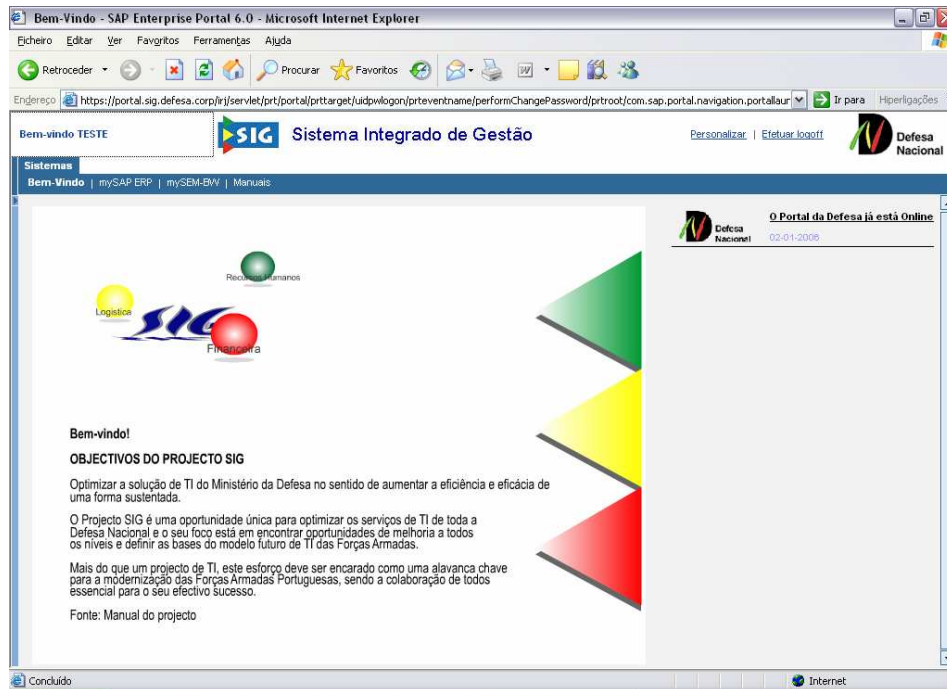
Bem-Vindo - SAP Enterprise Portal 6.0 - Microsoft Internet Explorer

Ficheiro Editar Ver Favoritos Ferramentas Ajuda

Retroceder Procurar Favoritos

Endereço https://portal.sig.defesa.corp/irj/servlet/prt/portal/prttarget/uidpwlogon/prteventname/performChangePassword/prtroot/com.sap.portal.navigation.portallaur Ir para Hiperligações

Bem-vindo TESTE

SIG Sistema Integrado de Gestão

Personalizar | Efetuar logoff

Defesa Nacional

Sistemas

Bem-Vindo | mySAP ERP | mySEM-BW | Manuais

Recursos Humanos

Logística

SIG

Financeira

Defesa Nacional

O Portal da Defesa já está Online

02-01-2006

Bem-vindo!

OBJECTIVOS DO PROJECTO SIG

Optimizar a solução de TI do Ministério da Defesa no sentido de aumentar a eficiência e eficácia de uma forma sustentada.

O Projecto SIG é uma oportunidade única para optimizar os serviços de TI de toda a Defesa Nacional e o seu foco está em encontrar oportunidades de melhoria a todos os níveis e definir as bases do modelo futuro de TI das Forças Armadas.

Mais do que um projecto de TI, este esforço deve ser encarado como uma alavanca chave para a modernização das Forças Armadas Portuguesas, sendo a colaboração de todos essencial para o seu efectivo sucesso.

Fonte: Manual do projecto

Concluído

Internet